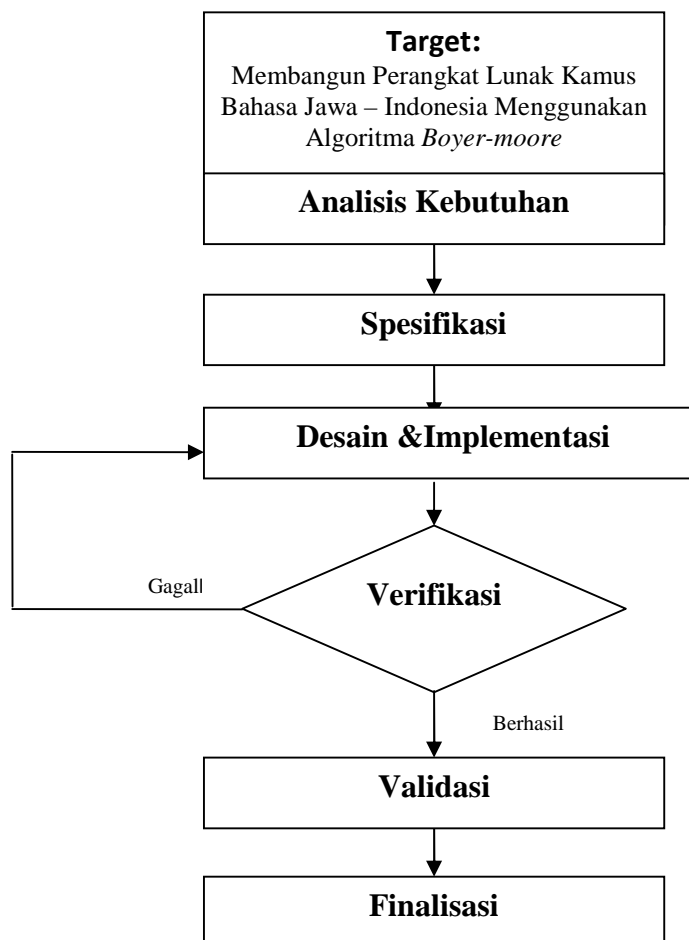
Target:
Membangun Perangkat Lunak Kamus Bahasa Jawa – Indonesia Menggunakan Algoritma Boyer-moore

Analisis Kebutuhan

Spesifikasi

Desain &Implementasi

Gagall

Verifikasi

Berhasil

Validasi

Finalisasi